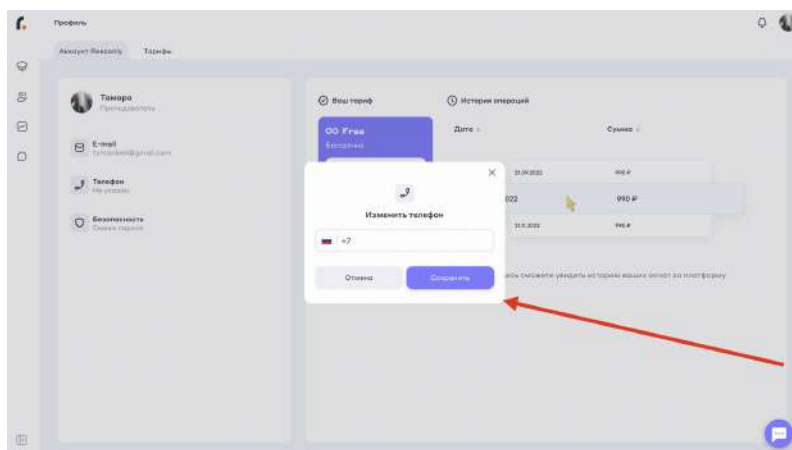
Профиль

Аккаунт Reezonly Тарифы

Тамара
Преподаватель

E-mail
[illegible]@gmail.com

Телефон
Не указан

Безопасность
Смена пароля

Ваш тариф

00 Free
Бесплатно

История операций

Дата

Сумма

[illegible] 990 ₽

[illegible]022 990 ₽

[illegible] 990 ₽

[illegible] сможете увидеть историю ваших оплат за платформу

Изменить телефон

+7

Отмена

Сохранить